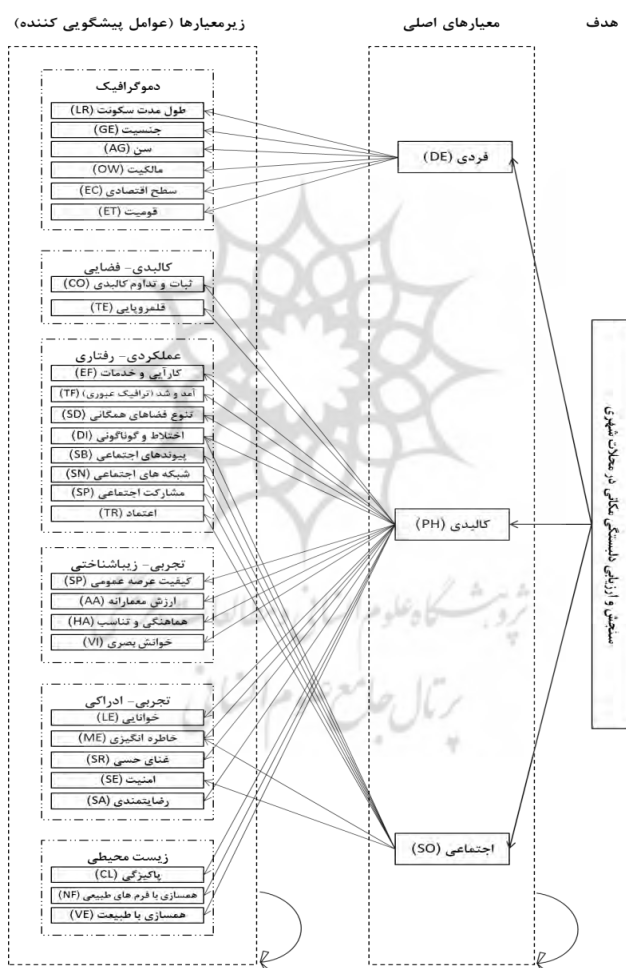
هدف

معیارهای اصلی

زیرمعیارها (عوامل پیشگویی کننده)

سنجش و ارزیابی دلبستگی مکانی در محلات شهری

فردی (DE)

کالبدی (PH)

اجتماعی (SO)

دموگرافیک
طول مدت سکونت (LR)
جنسیت (GE)
سن (AG)
مالکیت (OW)
سطح اقتصادی (EC)
قومیت (ET)

کالبدی- فضایی
ثبات و تداوم کالبدی (CO)
قلمروپایی (TE)

عملکردی- رفتاری
کارآیی و خدمات (EF)
آمد و شد (ترافیک عبوری) (TF)
تنوع فضاهای همگانی (SD)
اختلاط و گوناگونی (DI)
پیوندهای اجتماعی (SB)
شبکه های اجتماعی (SN)
مشارکت اجتماعی (SP)
اعتماد (TR)

تجربی- زیباشناختی
کیفیت عرصه عمومی (SP)
ارزش معمارانه (AA)
هماهنگی و تناسب (HA)
خوانش بصری (VI)

تجربی- ادراکی
خوانایی (LE)
خاطره انگیزی (ME)
غنای حسی (SR)
امنیت (SE)
رضایتمندی (SA)

زیست محیطی
پاکیزگی (CL)
همسازی با فرم های طبیعی (NF)
همسازی با طبیعت (VE)

پژوهشگاه علوم انسانی و مطالعات فرهنگی
پرتال جامع علوم انسانی